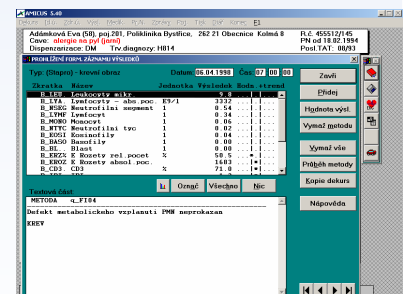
AMICUS 5.40

Adámková Eva (58), poj.201, Poliklinika Bystřice, 262 21 Obecnice Kolmá 8
Cave: alergie na pyl (jarní)
Dispenzarizace: DM Trv.diagnózy: H814

R.č. 455512/145
PN od 18.02.1994
Posl.TAT: 08/93

PROHLÍŽENÍ FORM. ZÁZNAMU VÝSLEDKŮ

Typ: (Stapro) - krevní obraz
Datum 06.04.1998 Čas 07 00 00

| Zkratka | Název | Jednotka | Výsledek | Hodn | trend |
|---|---|---|---|---|---|
| B_LEU | Leukocyty mikr. | | 9.8 | | |
| B_LYA | Lymfocyty - abs.poc. | E9/l | 3332 | | |
| B_LYMA | Neutrofilní segment | 1 | 0.54 | | |
| B_LYMF | Lymfocyt | 1 | 0.34 | | |
| B_MONO | Monocyt | 1 | 0.06 | | |
| B_NTYC | Neutrofilní tyc | 1 | 0.02 | | |
| B_EOSI | Eosinofily | 1 | 0.04 | | |
| B_BASO | Basofily | 1 | 0.00 | | |
| B_BL | Blast | 1 | 0.00 | | |
| B_ERZX | E Rozety rel.pocet | % | 50.5 | | |
| B_EROZ | E Rozety absol.poc. | | 1683 | | |
| B_CD3 | CD3 | % | 71.0 | | |

Textová část

Li Označ Všechno Nic

METODA q_FI04

Defekt metabolického vzplanutí PMN neprokazan

KREV

Zavři
Přidej
Hodnota výsl
Vymaž metodu
Vymaž vše
Průběh metody
Kopie dekurs
Nápověda